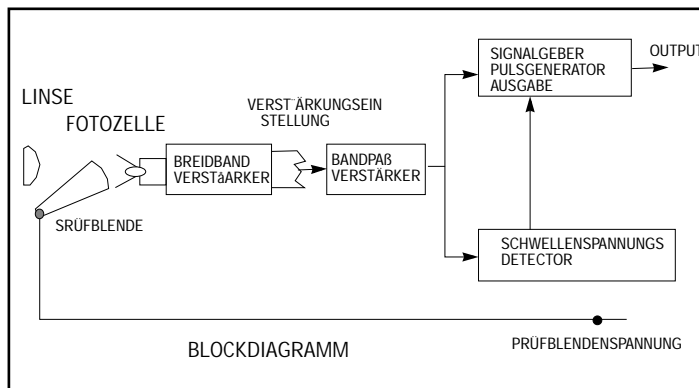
LINSE

FOTOZELLE

VERST˙ÄRKUNGSEIN STELLUNG

BREIDBAND VERSTäARKER

BANDPAß VERSTÄRKER

SIGNALGEBER PULSGENERATOR AUSGABE

OUTPUT

SRÜFBLENDE

SCHWELLENSPANNUNGS DETECTOR

PRÜFBLENDENSPANNUNG

BLOCKDIAGRAMM